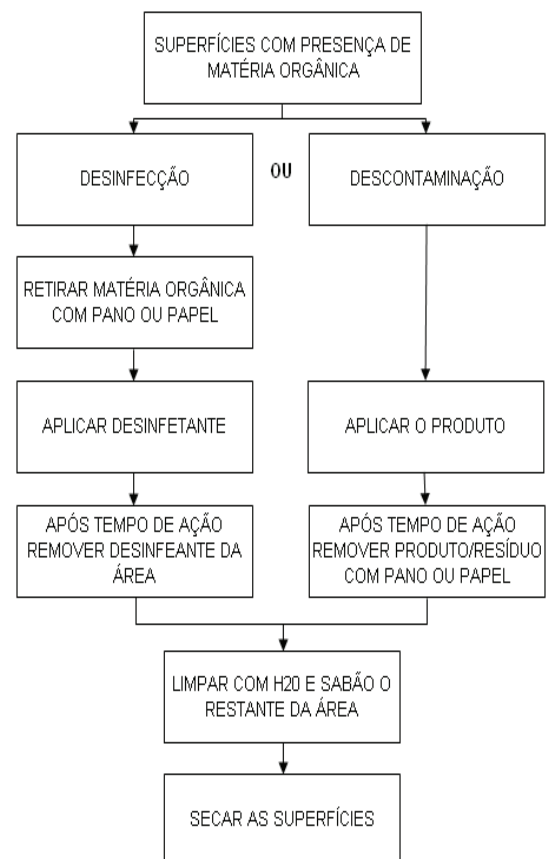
SUPERFÍCIES COM PRESENÇA DE MATÉRIA ORGÂNICA

DESINFECÇÃO

OU

DESCONTAMINAÇÃO

RETIRAR MATÉRIA ORGÂNICA COM PANO OU PAPEL

APLICAR DESINFETANTE

APLICAR O PRODUTO

APÓS TEMPO DE AÇÃO REMOVER DESINFEANTE DA ÁREA

APÓS TEMPO DE AÇÃO REMOVER PRODUTO/RESÍDUO COM PANO OU PAPEL

LIMPAR COM H20 E SABÃO O RESTANTE DA ÁREA

SECAR AS SUPERFÍCIES